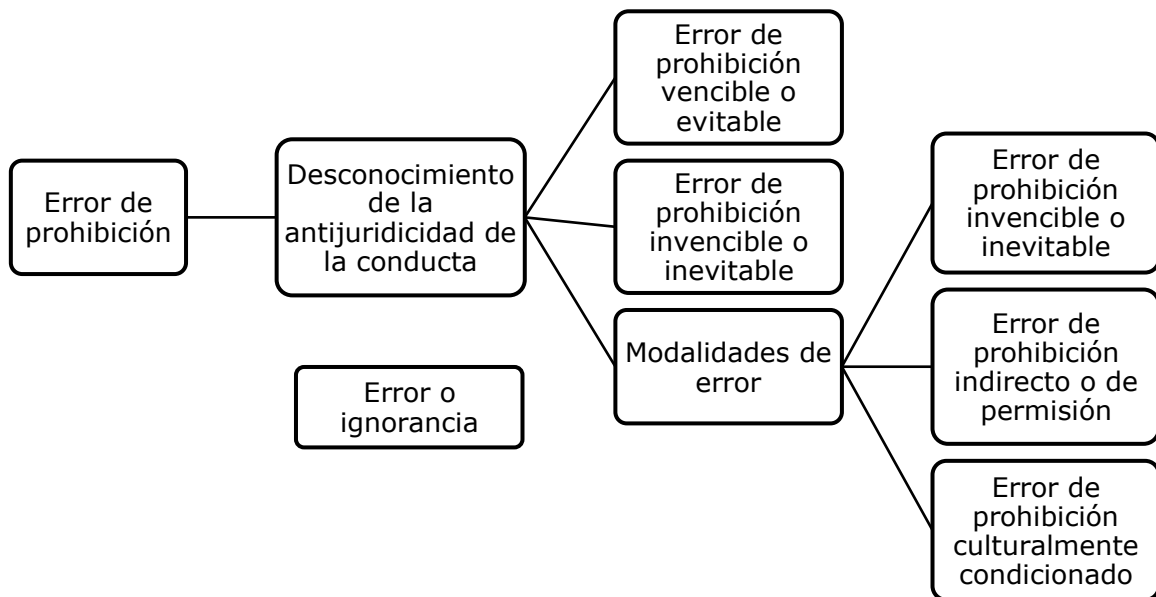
Error de prohibición

Desconocimiento de la antijuridicidad de la conducta

Error o ignorancia

Error de prohibición vencible o evitable

Error de prohibición invencible o inevitable

Modalidades de error

Error de prohibición invencible o inevitable

Error de prohibición indirecto o de permisión

Error de prohibición culturalmente condicionado